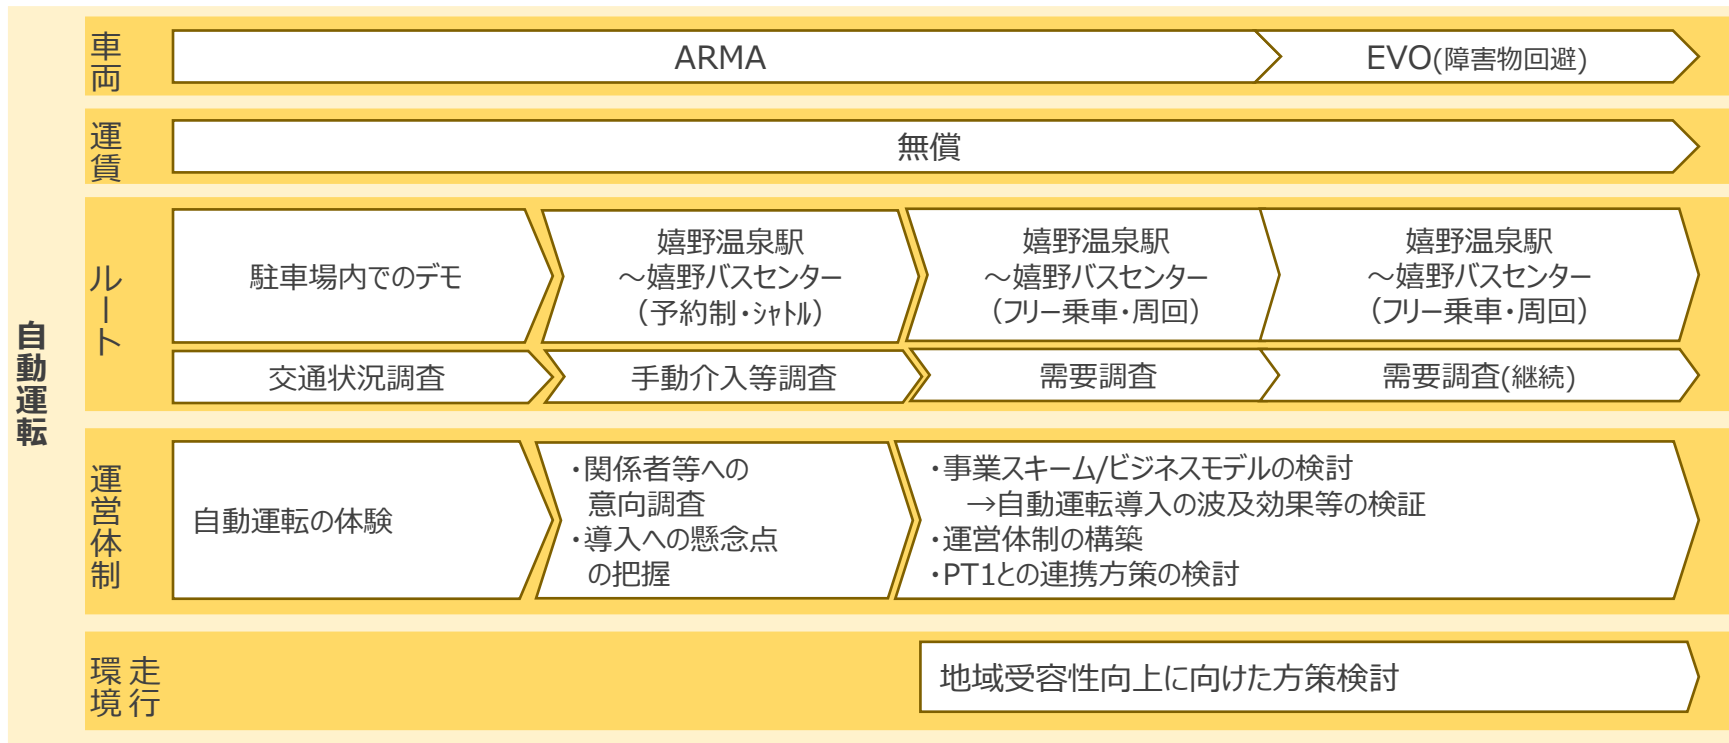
自動運転

車両

ARMA

EVO(障害物回避)

運賃

無償

ルート

駐車場内でのデモ

嬉野温泉駅
～嬉野バスセンター
(予約制・シャトル)

嬉野温泉駅
～嬉野バスセンター
(フリー乗車・周回)

嬉野温泉駅
～嬉野バスセンター
(フリー乗車・周回)

交通状況調査

手動介入等調査

需要調査

需要調査(継続)

運営体制

自動運転の体験

・関係者等への意向調査
・導入への懸念点の把握

・事業スキーム/ビジネスモデルの検討
→自動運転導入の波及効果等の検証
・運営体制の構築
・PT1との連携方策の検討

走行環境

地域受容性向上に向けた方策検討